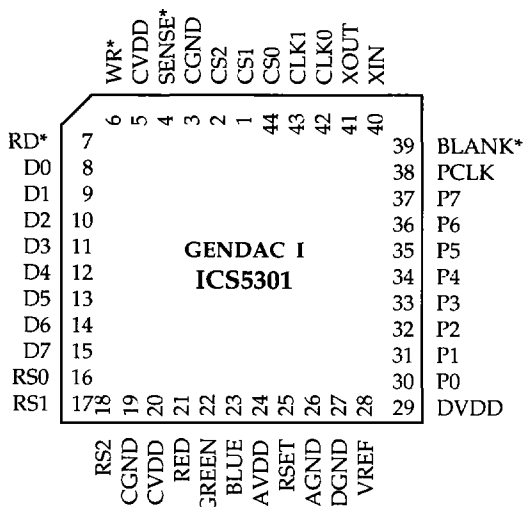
WR*
CVDD
SENSE*
CGND
CS2
CS1
CS0
CLK1
CLK0
XOUT
XIN

6 5 4 3 2 1 44 43 42 41 40

RD* 7
D0 8
D1 9
D2 10
D3 11
D4 12
D5 13
D6 14
D7 15
RS0 16
RS1 17

GENDAC I
ICS5301

39 BLANK*
38 PCLK
37 P7
36 P6
35 P5
34 P4
33 P3
32 P2
31 P1
30 P0
29 DVDD

18 19 20 21 22 23 24 25 26 27 28

RS2
CGND
CVDD
RED
GREEN
BLUE
AVDD
RSET
AGND
DGND
VREF